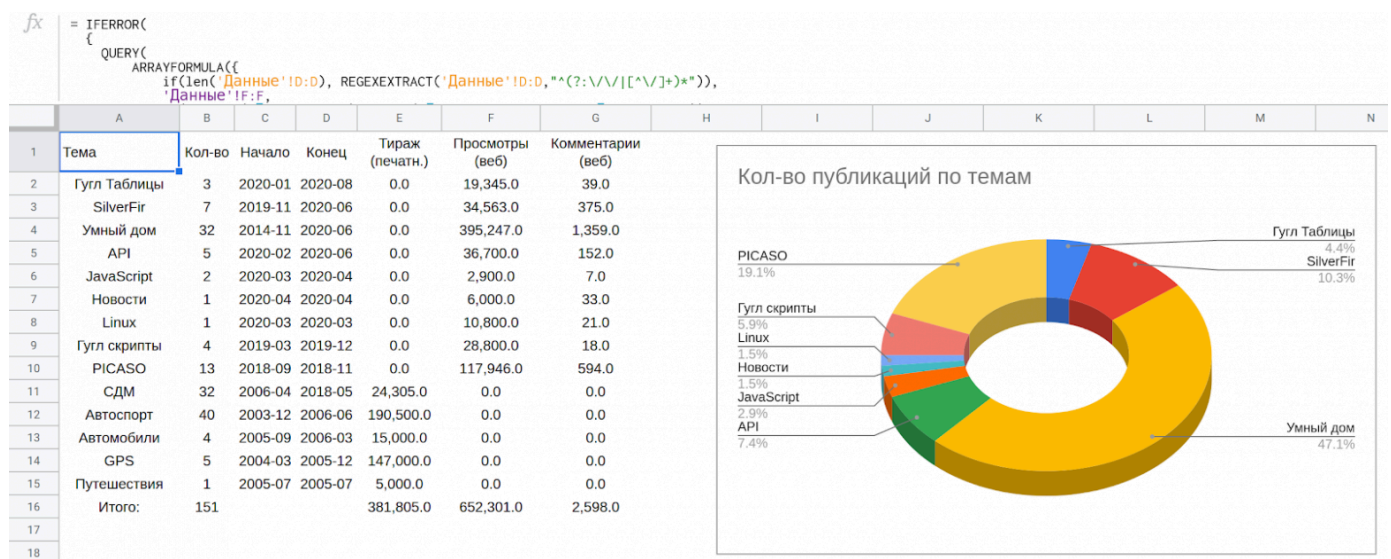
fx = IFERROR(
{
QUERY(
ARRAYFORMULA({
if(len('Данные'!D:D), REGEXEXTRACT('Данные'!D:D,"^(?:\/\/|[^\/]+)*")),
'Данные'!F:F,

| | A | B | C | D | E | F | G |
|---|---|---|---|---|---|---|---|
| 1 | Тема | Кол-во | Начало | Конец | Тираж (печатн.) | Просмотры (веб) | Комментарии (веб) |
| 2 | Гугл Таблицы | 3 | 2020-01 | 2020-08 | 0.0 | 19,345.0 | 39.0 |
| 3 | SilverFir | 7 | 2019-11 | 2020-06 | 0.0 | 34,563.0 | 375.0 |
| 4 | Умный дом | 32 | 2014-11 | 2020-06 | 0.0 | 395,247.0 | 1,359.0 |
| 5 | API | 5 | 2020-02 | 2020-06 | 0.0 | 36,700.0 | 152.0 |
| 6 | JavaScript | 2 | 2020-03 | 2020-04 | 0.0 | 2,900.0 | 7.0 |
| 7 | Новости | 1 | 2020-04 | 2020-04 | 0.0 | 6,000.0 | 33.0 |
| 8 | Linux | 1 | 2020-03 | 2020-03 | 0.0 | 10,800.0 | 21.0 |
| 9 | Гугл скрипты | 4 | 2019-03 | 2019-12 | 0.0 | 28,800.0 | 18.0 |
| 10 | PICASO | 13 | 2018-09 | 2018-11 | 0.0 | 117,946.0 | 594.0 |
| 11 | СДМ | 32 | 2006-04 | 2018-05 | 24,305.0 | 0.0 | 0.0 |
| 12 | Автоспорт | 40 | 2003-12 | 2006-06 | 190,500.0 | 0.0 | 0.0 |
| 13 | Автомобили | 4 | 2005-09 | 2006-03 | 15,000.0 | 0.0 | 0.0 |
| 14 | GPS | 5 | 2004-03 | 2005-12 | 147,000.0 | 0.0 | 0.0 |
| 15 | Путешествия | 1 | 2005-07 | 2005-07 | 5,000.0 | 0.0 | 0.0 |
| 16 | Итого: | 151 | | | 381,805.0 | 652,301.0 | 2,598.0 |
| 17 | | | | | | | |
| 18 | | | | | | | |

H I J K L M N

Кол-во публикаций по темам

Гугл Таблицы 4.4%
SilverFir 10.3%
PICASO 19.1%
Гугл скрипты 5.9%
Linux 1.5%
Новости 1.5%
JavaScript 2.9%
API 7.4%
Умный дом 47.1%